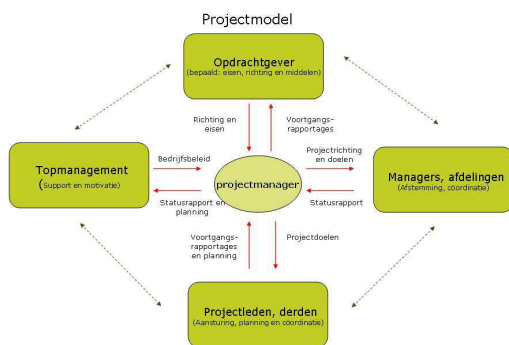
Projectmodel

Opdrachtgever
(bepaald: eisen, richting en middelen)

Richting en eisen

Voortgangsrapportages

Topmanagement
(Support en motivatie)

Bedrijfsbeleid

Statusrapport en planning

projectmanager

Projectrichting en doelen

Statusrapport

Managers, afdelingen
(Afstemming, coördinatie)

Voortgangsrapportages en planning

Projectdoelen

Projectleden, derden
(Aansturing, planning en coördinatie)